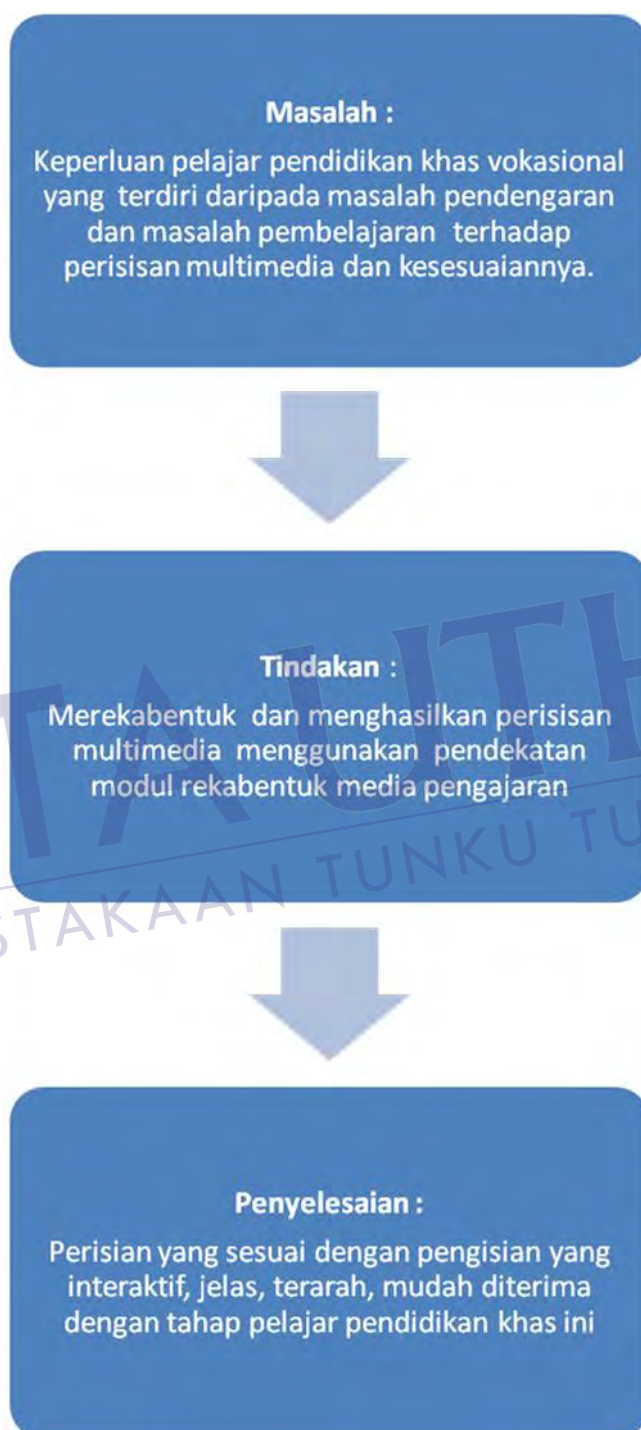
Masalah :

Keperluan pelajar pendidikan khas vokasional yang terdiri daripada masalah pendengaran dan masalah pembelajaran terhadap perisisan multimedia dan kesesuaiannya.

Tindakan :

Merekabentuk dan menghasilkan perisisan multimedia menggunakan pendekatan modul rekabentuk media pengajaran

Penyelesaian :

Perisian yang sesuai dengan pengisian yang interaktif, jelas, terarah, mudah diterima dengan tahap pelajar pendidikan khas ini

TAKAAN TUNKU TU